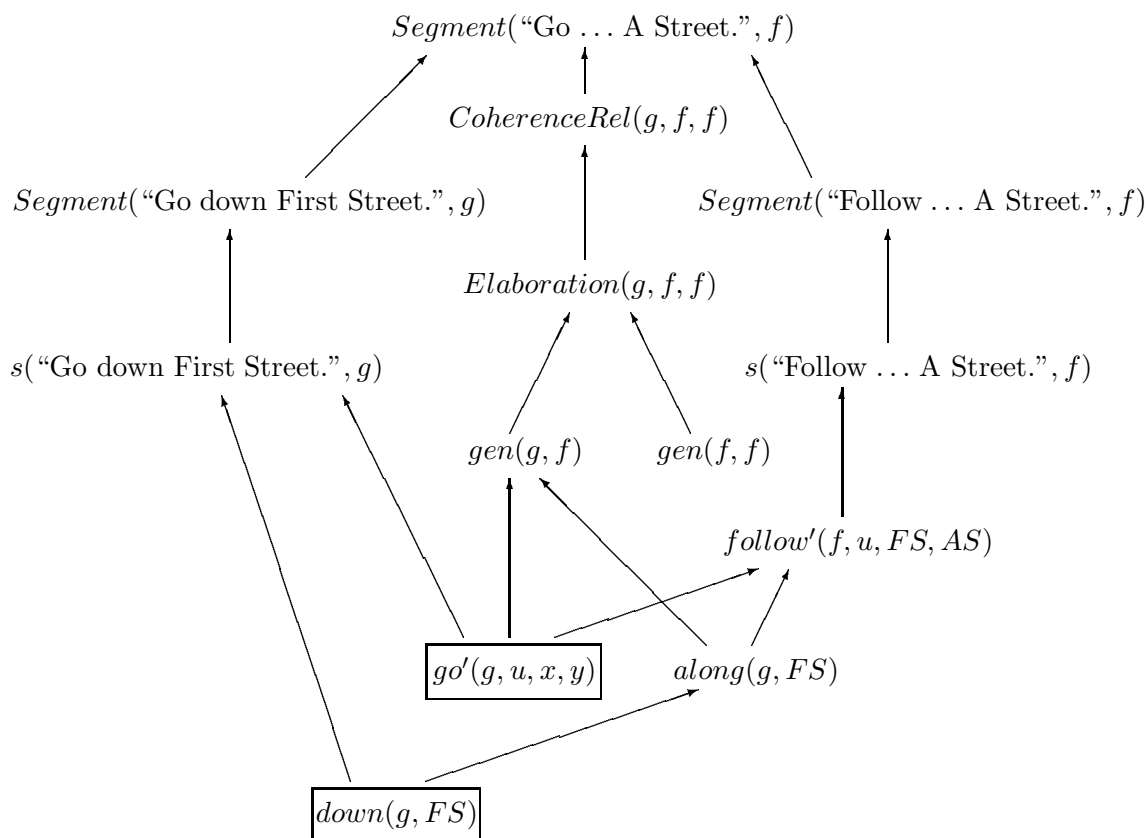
$Segment(\text{“Go \dots A Street.”}, f)$

$CoherenceRel(g, f, f)$

$Segment(\text{“Go down First Street.”}, g)$

$Segment(\text{“Follow \dots A Street.”}, f)$

$Elaboration(g, f, f)$

$s(\text{“Go down First Street.”}, g)$

$s(\text{“Follow \dots A Street.”}, f)$

$gen(g, f)$

$gen(f, f)$

$follow'(f, u, FS, AS)$

$go'(g, u, x, y)$

$along(g, FS)$

$down(g, FS)$